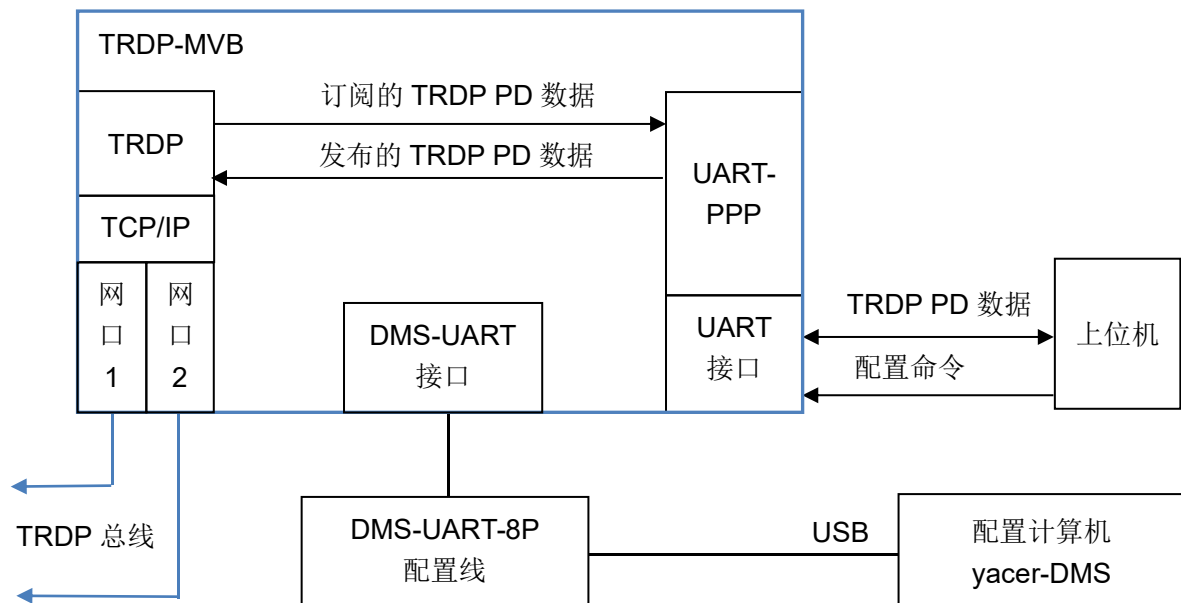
TRDP-MVB

订阅的 TRDP PD 数据

TRDP

发布的 TRDP PD 数据

UART-PPP

TCP/IP

网口1

网口2

DMS-UART 接口

UART 接口

TRDP PD 数据

配置命令

上位机

TRDP 总线

DMS-UART-8P 配置线

USB

配置计算机 yacer-DMS